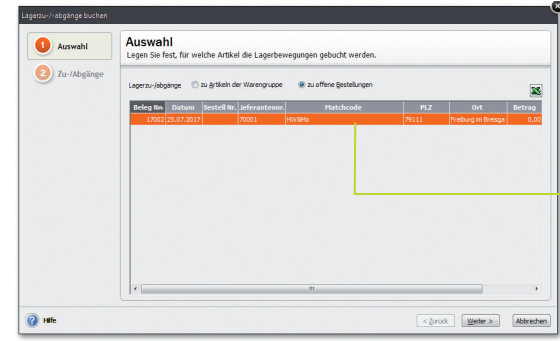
Lagerzu-/-abgänge buchen

1 Auswahl

2 Zu-/Abgänge

Auswahl

Legen Sie fest, für welche Artikel die Lagerbewegungen gebucht werden.

Lagerzu-/abgänge

zu Artikeln der Warengruppe

zu offene Bestellungen

| Beleg Nr. | Datum | Bestell Nr. | ieferantennr. | Matchcode | PLZ | Ort | Betrag |
|---|---|---|---|---|---|---|---|
| 17002 | 25.07.2017 | | 70001 | HW&Mo | 79111 | Freiburg im Breisga | 0,00 |

Hilfe

< Zurück

Weiter >

Abbrechen